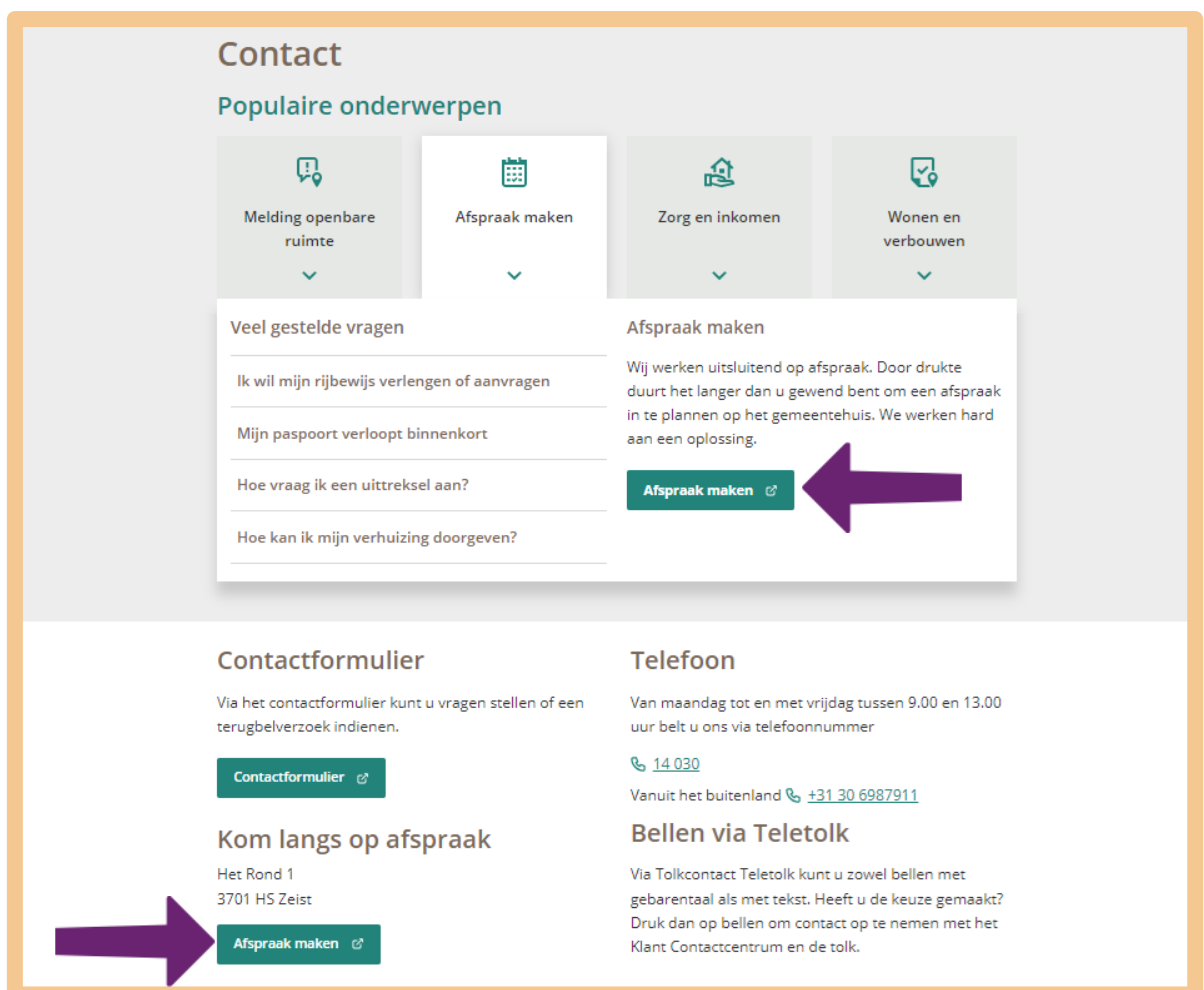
Contact

Populaire onderwerpen

Melding openbare ruimte

Afspraak maken

Zorg en inkomen

Wonen en verbouwen

Veel gestelde vragen

Ik wil mijn rijbewijs verlengen of aanvragen

Mijn paspoort verloopt binnenkort

Hoe vraag ik een uittreksel aan?

Hoe kan ik mijn verhuizing doorgeven?

Afspraak maken

Wij werken uitsluitend op afspraak. Door drukte duurt het langer dan u gewend bent om een afspraak in te plannen op het gemeentehuis. We werken hard aan een oplossing.

Afspraak maken

Contactformulier

Via het contactformulier kunt u vragen stellen of een terugbelverzoek indienen.

Contactformulier

Kom langs op afspraak

Het Rond 1
3701 HS Zeist

Afspraak maken

Telefoon

Van maandag tot en met vrijdag tussen 9.00 en 13.00 uur belt u ons via telefoonnummer

14 030

Vanuit het buitenland +31 30 6987911

Bellen via Teletolk

Via Tolkcontact Teletolk kunt u zowel bellen met gebarentaal als met tekst. Heeft u de keuze gemaakt? Druk dan op bellen om contact op te nemen met het Klant Contactcentrum en de tolk.